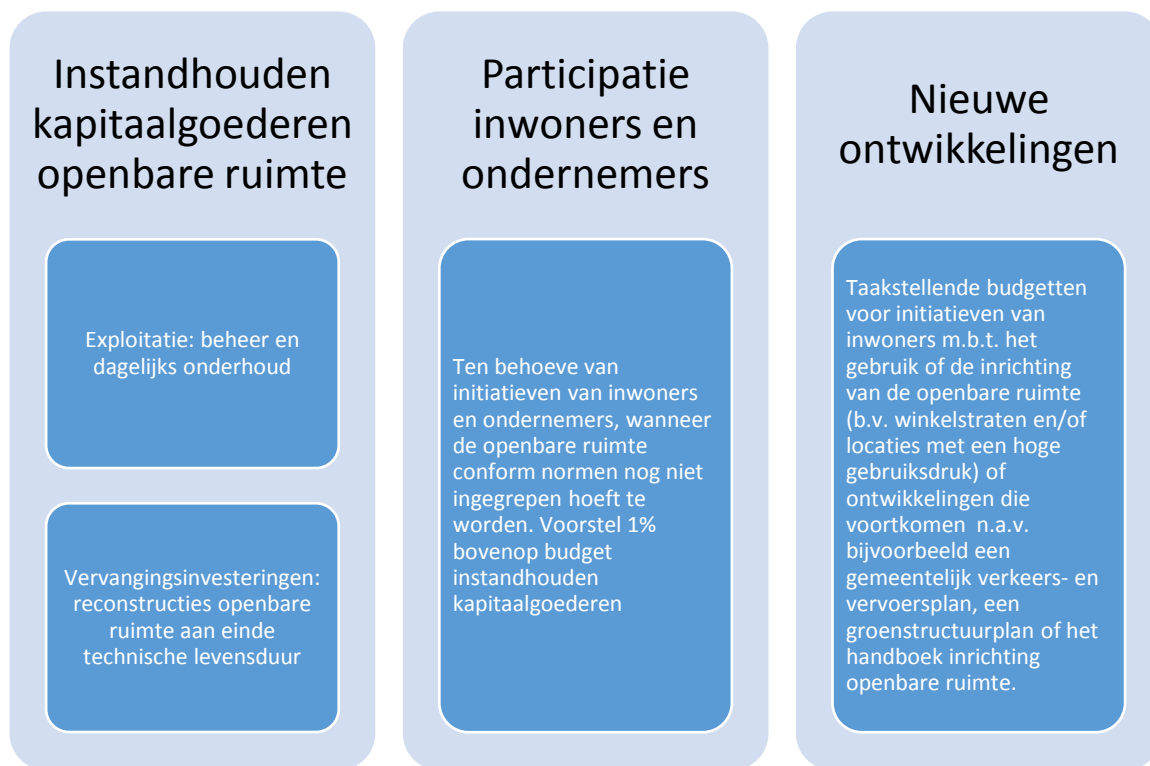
Instandhouden kapitaalgoederen openbare ruimte

Exploitatie: beheer en dagelijks onderhoud

Vervangingsinvesteringen: reconstructies openbare ruimte aan einde technische levensduur

Participatie inwoners en ondernemers

Ten behoeve van initiatieven van inwoners en ondernemers, wanneer de openbare ruimte conform normen nog niet ingegrepen hoeft te worden. Voorstel 1% bovenop budget instandhouden kapitaalgoederen

Nieuwe ontwikkelingen

Taakstellende budgetten voor initiatieven van inwoners m.b.t. het gebruik of de inrichting van de openbare ruimte (b.v. winkelstraten en/of locaties met een hoge gebruiksdruk) of ontwikkelingen die voortkomen n.a.v. bijvoorbeeld een gemeentelijk verkeers- en vervoersplan, een groenstructuurplan of het handboek inrichting openbare ruimte.